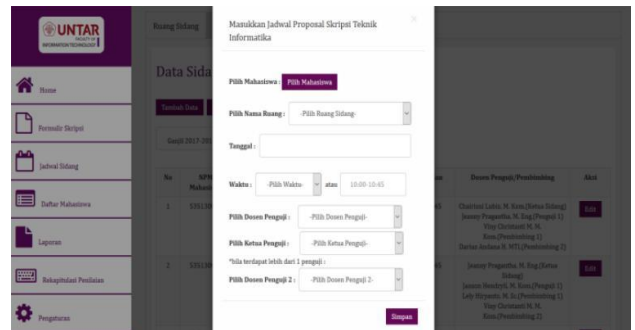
UNTAR
FACULTY OF INFORMATION TECHNOLOGY

Home
Formulir Skripsi
Jadwal Sidang
Daftar Mahasiswa
Laporan
Rekapitulasi Penilaian
Pengaturan

Ruang Sidang

Data Sida

Tambah Data

Ganjil 2017-201

| No | NPM Mahasi | | Dosen Penguji/Pembimbing | Aksi |
|---|---|---|---|---|
| 1 | 5351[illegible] | | Chairisni Lubis, M. Kom (Ketua Sidang) Jeanny Pragantha, M. Eng (Penguji 1) Viny Christanti M. M. Kom (Pembimbing 1) Darius Andana H, MTI (Pembimbing 2) | Edit |
| 2 | 5351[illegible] | | Jeanny Pragantha, M. Eng (Ketua Sidang) Janson Hendryli, M. Kom (Penguji 1) Lely Hiryanto, M. Sc (Pembimbing 1) Viny Christanti M. M. Kom (Pembimbing 2) | Edit |

Masukkan Jadwal Proposal Skripsi Teknik Informatika

Pilih Mahasiswa : Pilih Mahasiswa

Pilih Nama Ruang : -Pilih Ruang Sidang-

Tanggal :

Waktu : -Pilih Waktu- atau 10:00-10:45

Pilih Dosen Penguji : -Pilih Dosen Penguji-

Pilih Ketua Penguji : -Pilih Ketua Penguji-

*bila terdapat lebih dari 1 penguji :

Pilih Dosen Penguji 2 : -Pilih Dosen Penguji 2-

Simpan